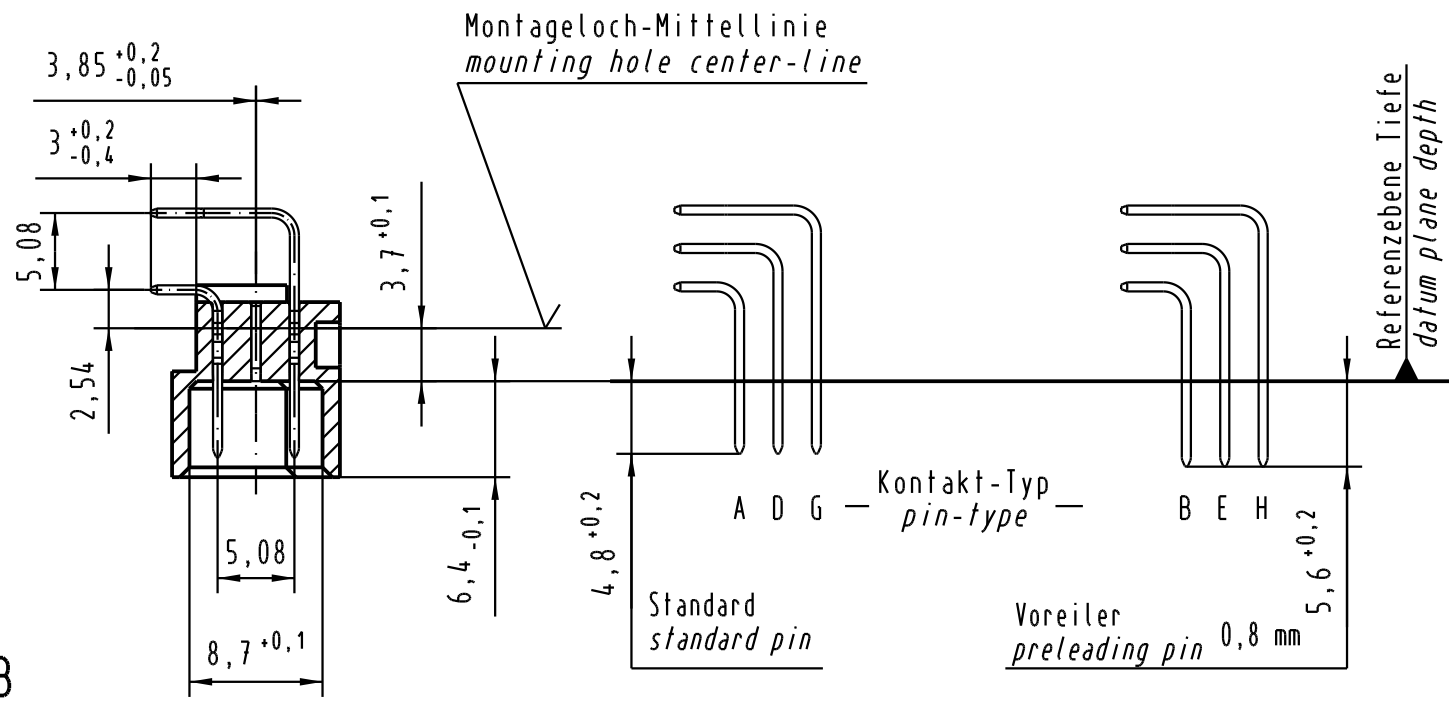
Montageloch-Mittellinie
mounting hole center-line

$3,85^{+0,2}_{-0,05}$

$3^{+0,2}_{-0,4}$

5,08

2,54

$3,7^{+0,1}$

Referenzebene Tiefe
datum plane depth

$6,4_{-0,1}$

$4,8^{+0,2}$

5,08

$8,7^{+0,1}$

A D G — Kontakt-Typ pin-type — B E H

$5,6^{+0,2}$

Standard
standard pin

Voreiler
preleading pin 0,8 mm

B